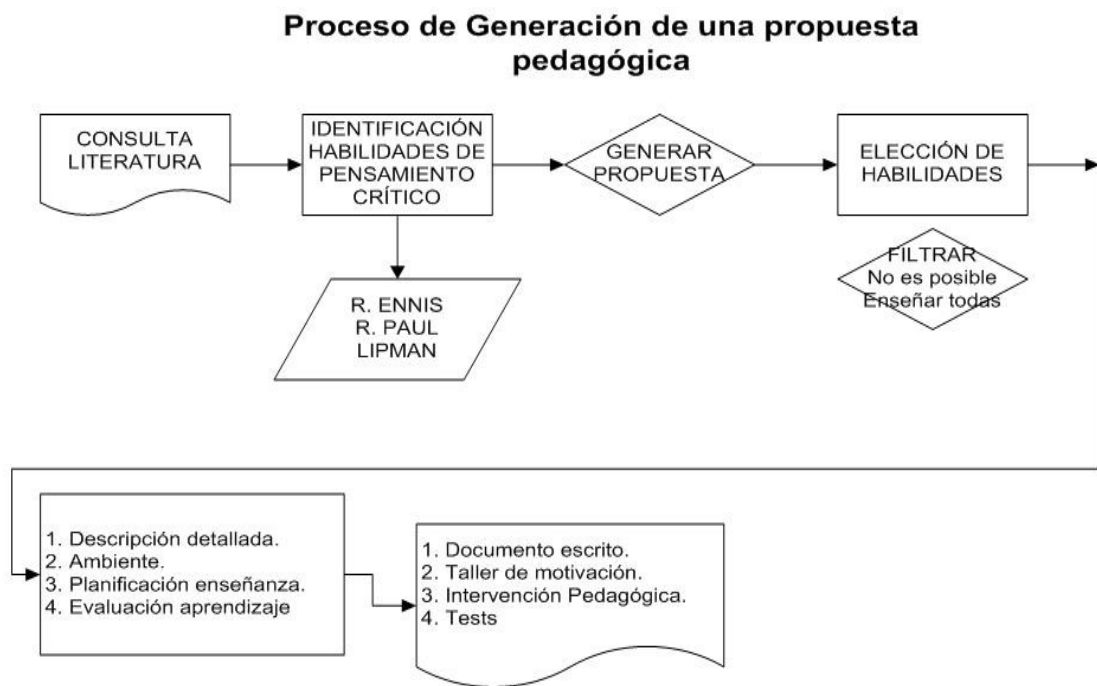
Proceso de Generación de una propuesta pedagógica

CONSULTA LITERATURA

IDENTIFICACIÓN HABILIDADES DE PENSAMIENTO CRÍTICO

GENERAR PROPUESTA

ELECCIÓN DE HABILIDADES

R. ENNIS
R. PAUL
LIPMAN

FILTRAR
No es posible
Enseñar todas

1. Descripción detallada.
2. Ambiente.
3. Planificación enseñanza.
4. Evaluación aprendizaje

1. Documento escrito.
2. Taller de motivación.
3. Intervención Pedagógica.
4. Tests